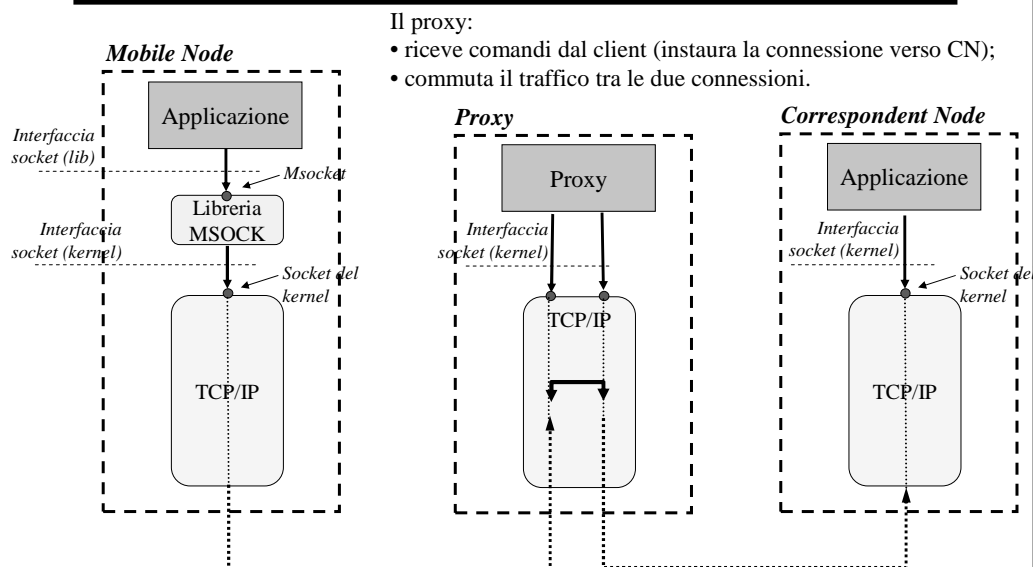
Il proxy:
• riceve comandi dal client (instaura la connessione verso CN);
• commuta il traffico tra le due connessioni.

Mobile Node

Applicazione

Interfaccia socket (lib)

Msocket

Libreria MSOCK

Interfaccia socket (kernel)

Socket del kernel

TCP/IP

Proxy

Proxy

Interfaccia socket (kernel)

TCP/IP

Correspondent Node

Applicazione

Interfaccia socket (kernel)

Socket del kernel

TCP/IP